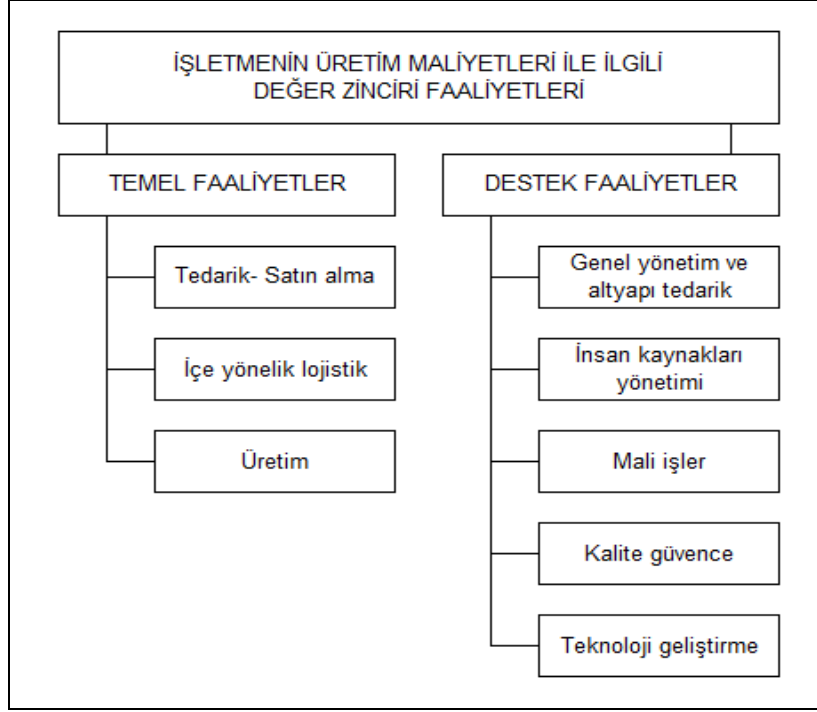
İŞLETMENİN ÜRETİM MALİYETLERİ İLE İLGİLİ DEĞER ZİNCİRİ FAALİYETLERİ

TEMEL FAALİYETLER

Tedarik- Satın alma

İçe yönelik lojistik

Üretim

DESTEK FAALİYETLER

Genel yönetim ve altyapı tedarik

İnsan kaynakları yönetimi

Mali işler

Kalite güvence

Teknoloji geliştirme